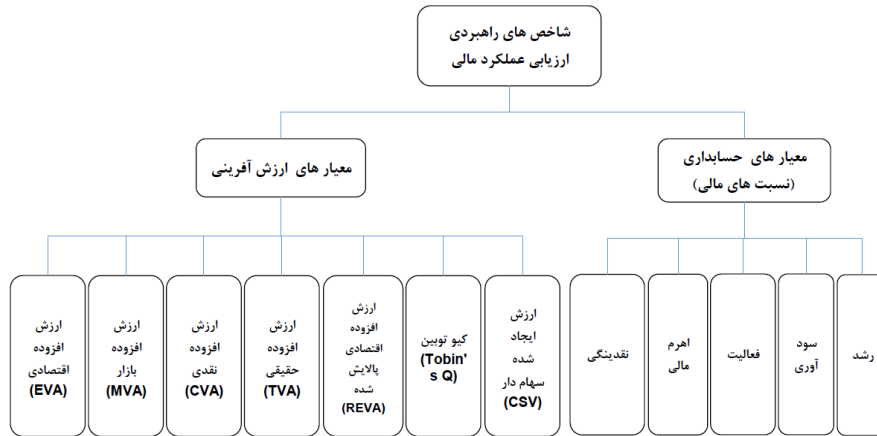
شاخص های راهبردی ارزیابی عملکرد مالی

معیار های حسابداری (نسبت های مالی)

معیار های ارزش آفرینی

رشد

سود آوری

فعالیت

اهرم مالی

نقدینگی

ارزش ایجاد شده سهام دار (CSV)

کیو توبین (Tobin's Q)

ارزش افزوده اقتصادی پالایش شده (REVA)

ارزش افزوده حقیقی (TVA)

ارزش افزوده نقدی (CVA)

ارزش افزوده بازار (MVA)

ارزش افزوده اقتصادی (EVA)